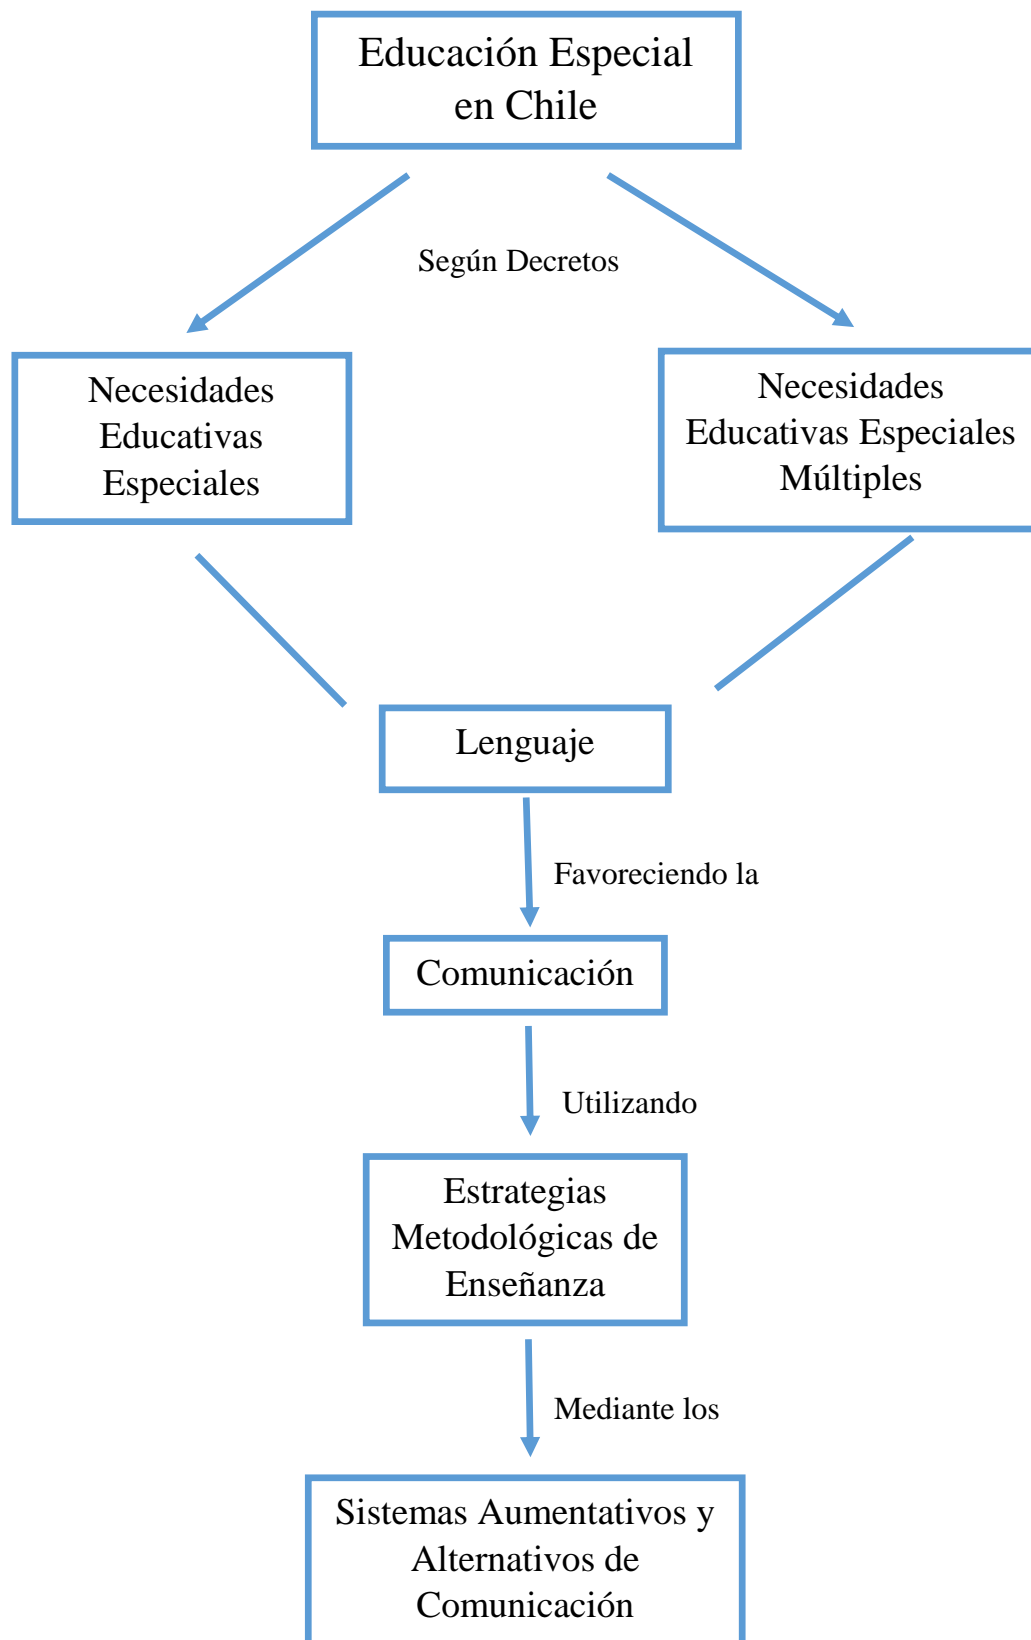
Educación Especial en Chile

Según Decretos

Necesidades Educativas Especiales

Necesidades Educativas Especiales Múltiples

Lenguaje

Favoreciendo la

Comunicación

Utilizando

Estrategias Metodológicas de Enseñanza

Mediante los

Sistemas Aumentativos y Alternativos de Comunicación